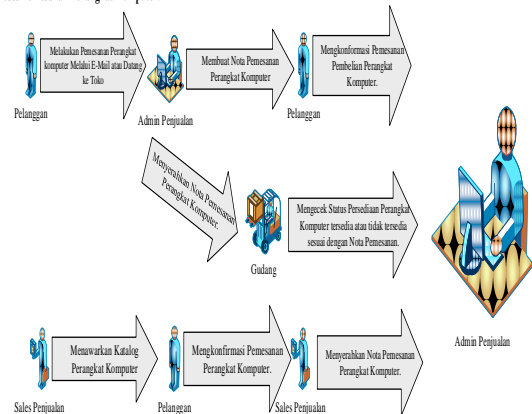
Melakukan Pemesanan Perangkat komputer Melalui E-Mail atau Datang ke Toko

Pelanggan

Admin Penjualan

Membuat Nota Pemesanan Perangkat Komputer

Pelanggan

Mengkonfirmasi Pemesanan Pembelian Perangkat Komputer.

Menyerahkan Nota Pemesanan Perangkat Komputer.

Gudang

Mengecek Status Persediaan Perangkat Komputer tersedia atau tidak tersedia sesuai dengan Nota Pemesanan.

Admin Penjualan

Sales Penjualan

Menawarkan Katalog Perangkat Komputer

Pelanggan

Mengkonfirmasi Pemesanan Perangkat Komputer.

Sales Penjualan

Menyerahkan Nota Pemesanan Perangkat Komputer.